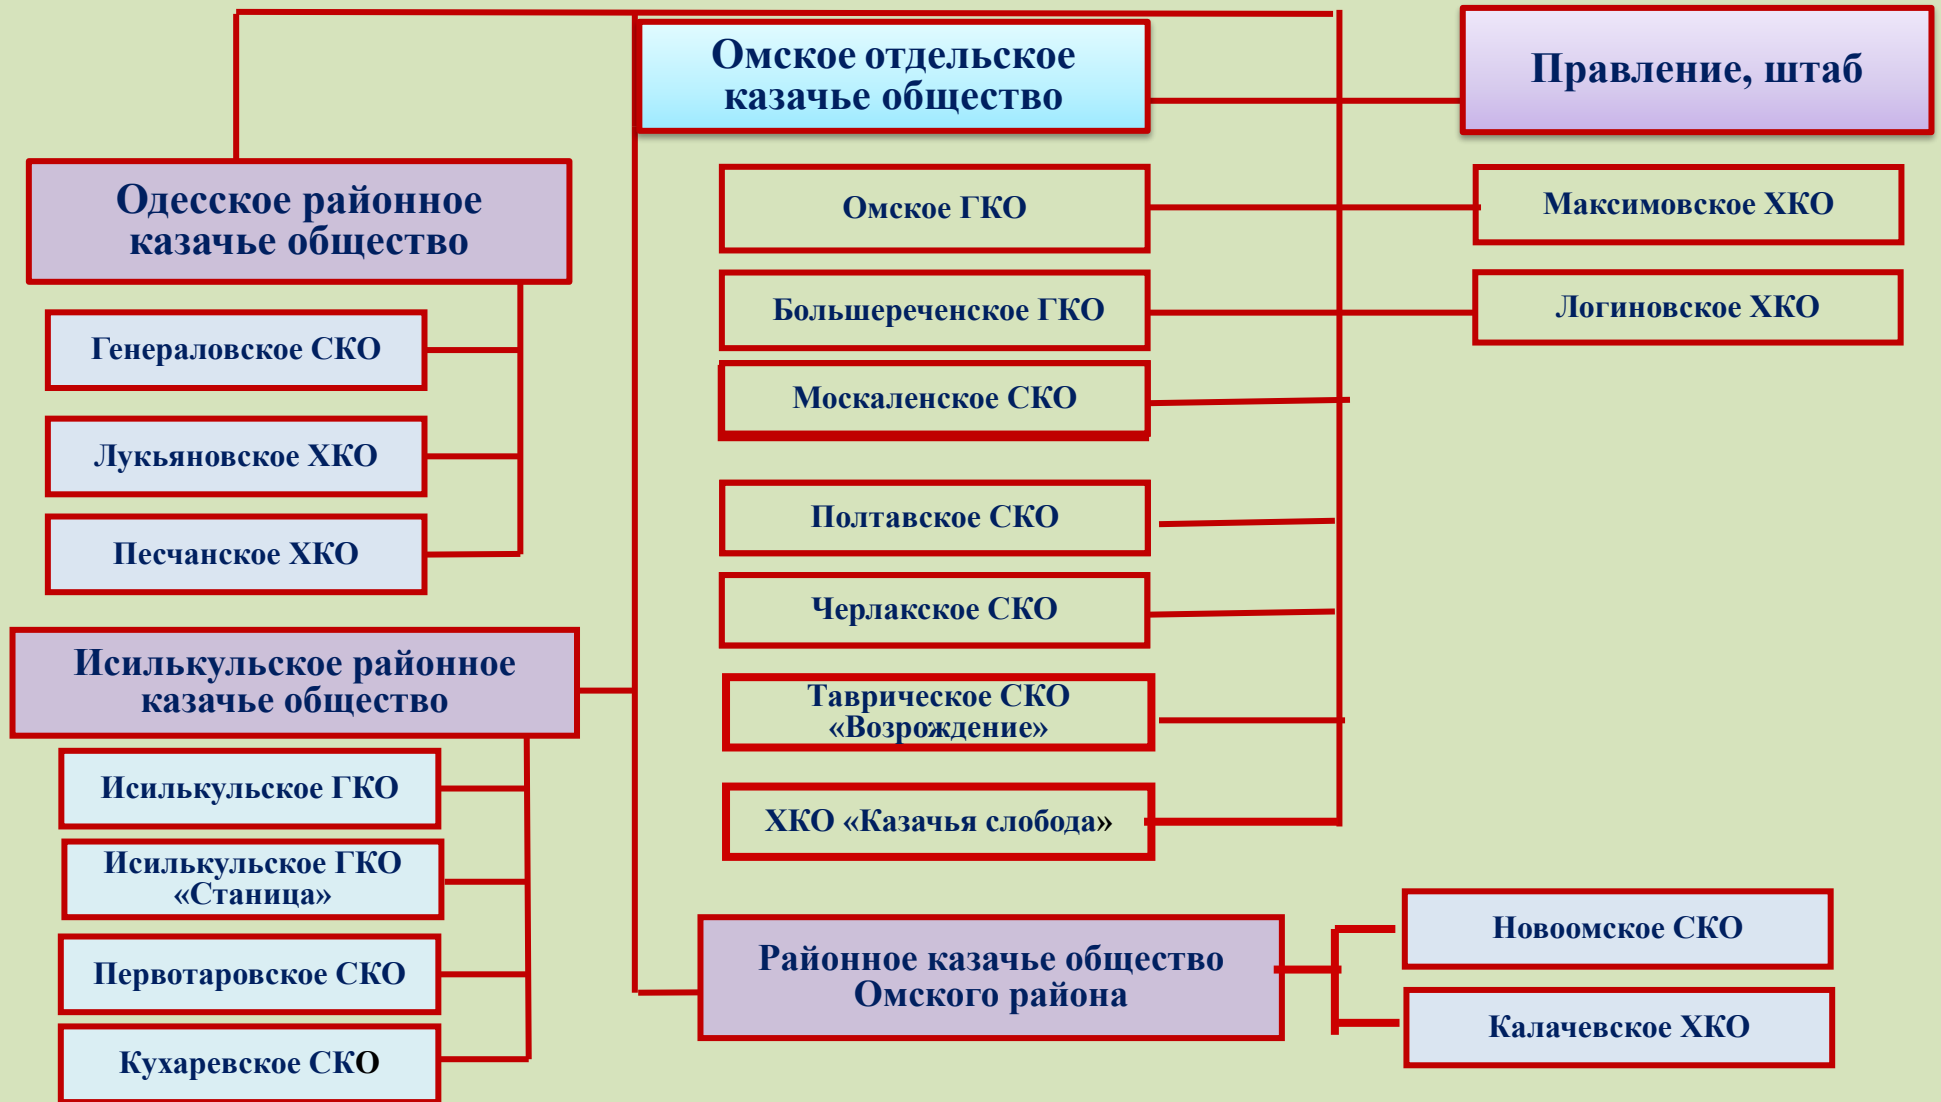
Омское отдельское казачье общество

Правление, штаб

Одесское районное казачье общество

Генераловское СКО

Лукьяновское ХКО

Песчанское ХКО

Омское ГКО

Большереченское ГКО

Москаленское СКО

Полтавское СКО

Черлакское СКО

Таврическое СКО «Возрождение»

ХКО «Казачья слобода»

Максимовское ХКО

Логиновское ХКО

Исилькульское районное казачье общество

Исилькульское ГКО

Исилькульское ГКО «Станица»

Первотаровское СКО

Кухаревское СКО

Районное казачье общество Омского района

Новоомское СКО

Калачевское ХКО